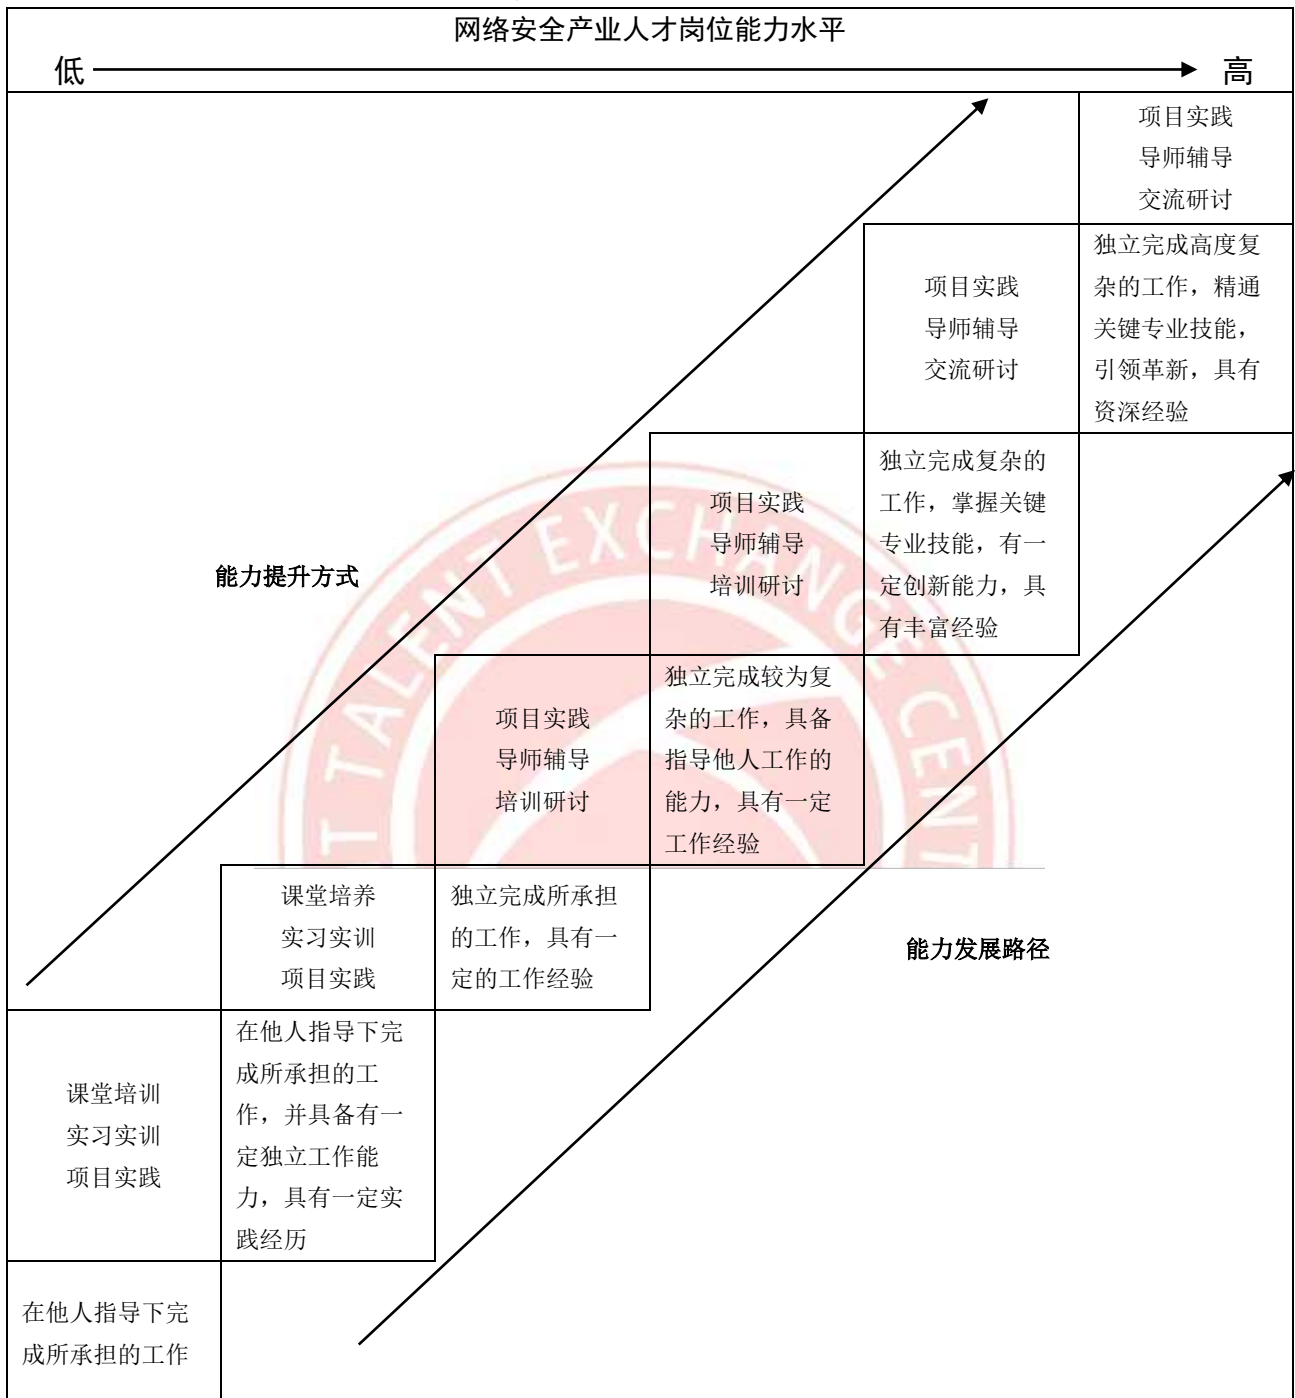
网络安全产业人才岗位能力水平

低 高

项目实践
导师辅导
交流研讨

项目实践
导师辅导
交流研讨

独立完成高度复杂的工作，精通关键专业技能，引领革新，具有资深经验

项目实践
导师辅导
培训研讨

独立完成复杂的工作，掌握关键专业技能，有一定创新能力，具有丰富经验

能力提升方式

项目实践
导师辅导
培训研讨

独立完成较为复杂的工作，具备指导他人工作的能力，具有一定工作经验

课堂培养
实习实训
项目实践

独立完成所承担的工作，具有一定的工作经验

能力发展路径

课堂培训
实习实训
项目实践

在他人指导下完成所承担的工作，并具备有一定独立工作能力，具有一定实践经历

在他人指导下完成所承担的工作